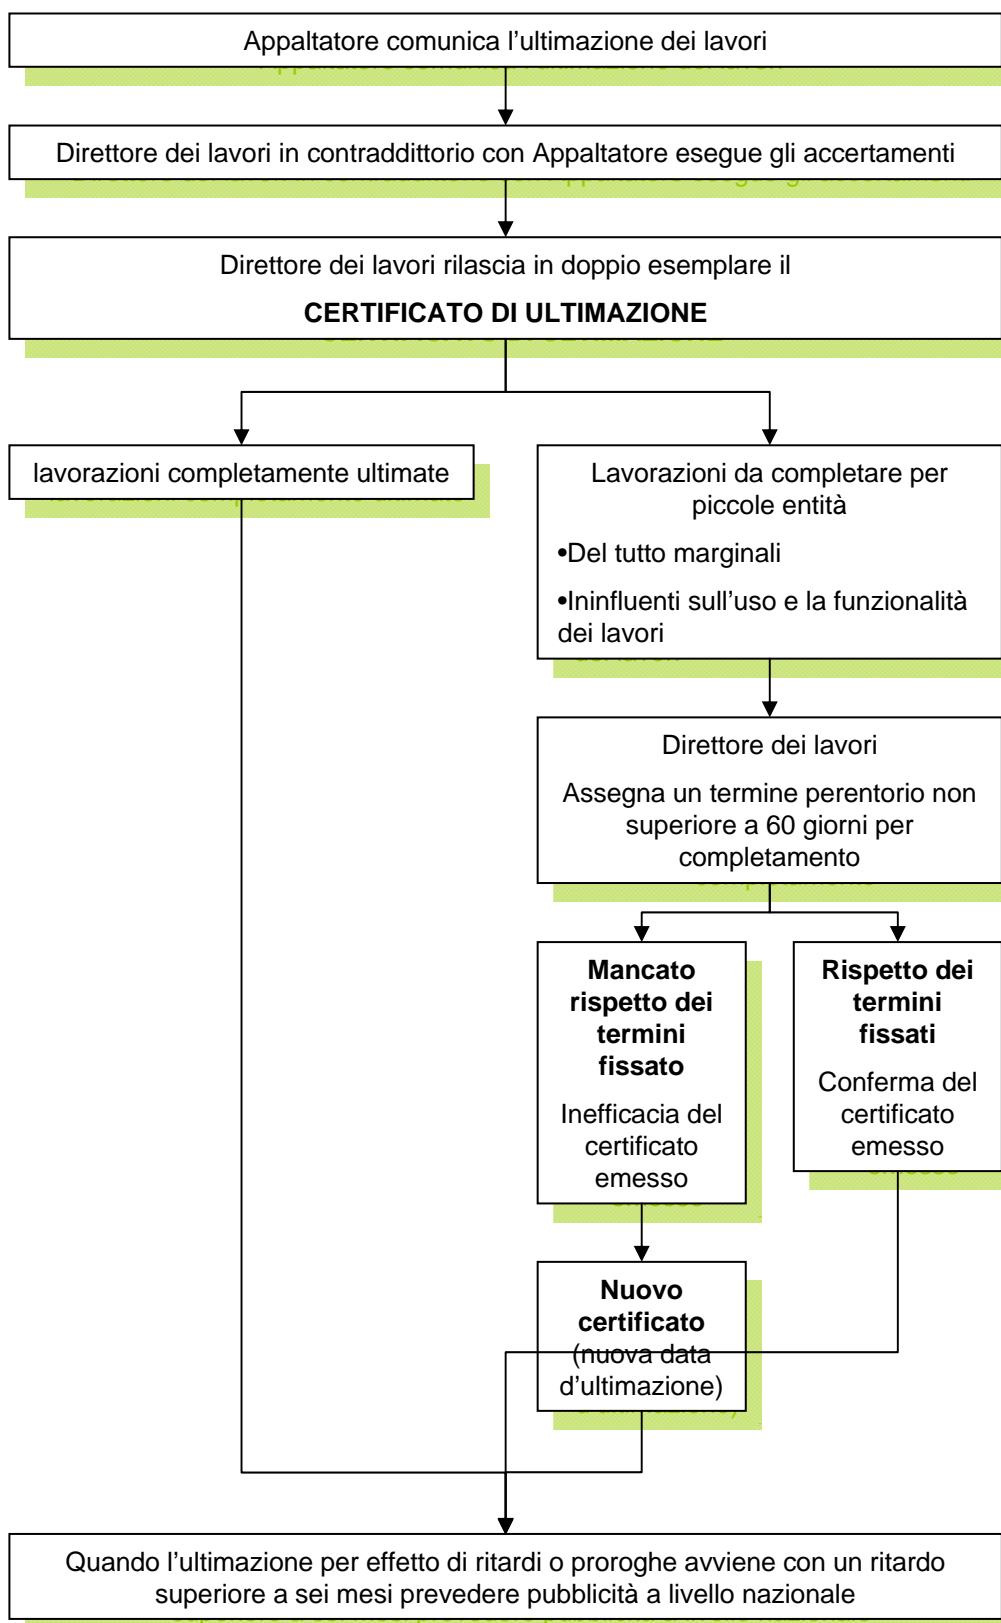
Appaltatore comunica l’ultimazione dei lavori

Direttore dei lavori in contraddittorio con Appaltatore esegue gli accertamenti

Direttore dei lavori rilascia in doppio esemplare il

**CERTIFICATO DI ULTIMAZIONE**

lavorazioni completamente ultimate

Lavorazioni da completare per piccole entità

•Del tutto marginali

•Ininfluenti sull’uso e la funzionalità dei lavori

Direttore dei lavori

Assegna un termine perentorio non superiore a 60 giorni per completamento

**Mancato rispetto dei termini fissato**

Inefficacia del certificato emesso

**Rispetto dei termini fissati**

Conferma del certificato emesso

**Nuovo certificato**

(nuova data d’ultimazione)

Quando l’ultimazione per effetto di ritardi o proroghe avviene con un ritardo superiore a sei mesi prevedere pubblicità a livello nazionale